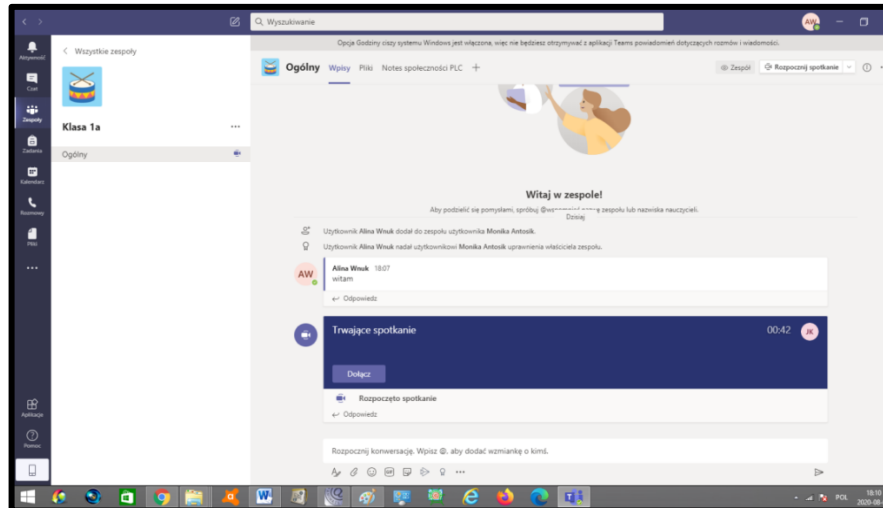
Wyszukiwanie

AW

Aktywność

Czat

Zespoły

Zadania

Kalendarz

Rozmowy

Pliki

...

Aplikacje

Pomoc

< Wszystkie zespoły

Klasa 1a

...

Ogólny

Opcja Godziny ciszy systemu Windows jest włączona, więc nie będziesz otrzymywać z aplikacji Teams powiadomień dotyczących rozmów i wiadomości.

Ogólny Wpisy Pliki Notes społeczności PLC +

Zespół Rozpocznij spotkanie

Witaj w zespole!

Aby podzielić się pomysłami, spróbuj @wsp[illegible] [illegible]e zespołu lub nazwiska nauczycieli.

Dzisiaj

Użytkownik Alina Wnuk dodał do zespołu użytkownika Monika Antosik.

Użytkownik Alina Wnuk nadał użytkownikowi Monika Antosik uprawnienia właściciela zespołu.

AW

Alina Wnuk 18:07

witam

Odpowiedz

Trwające spotkanie

00:42

JK

Dołącz

Rozpoczęto spotkanie

Odpowiedz

Rozpocznij konwersację. Wpisz @, aby dodać wzmiankę o kimś.

POL

18:10

2020-08-